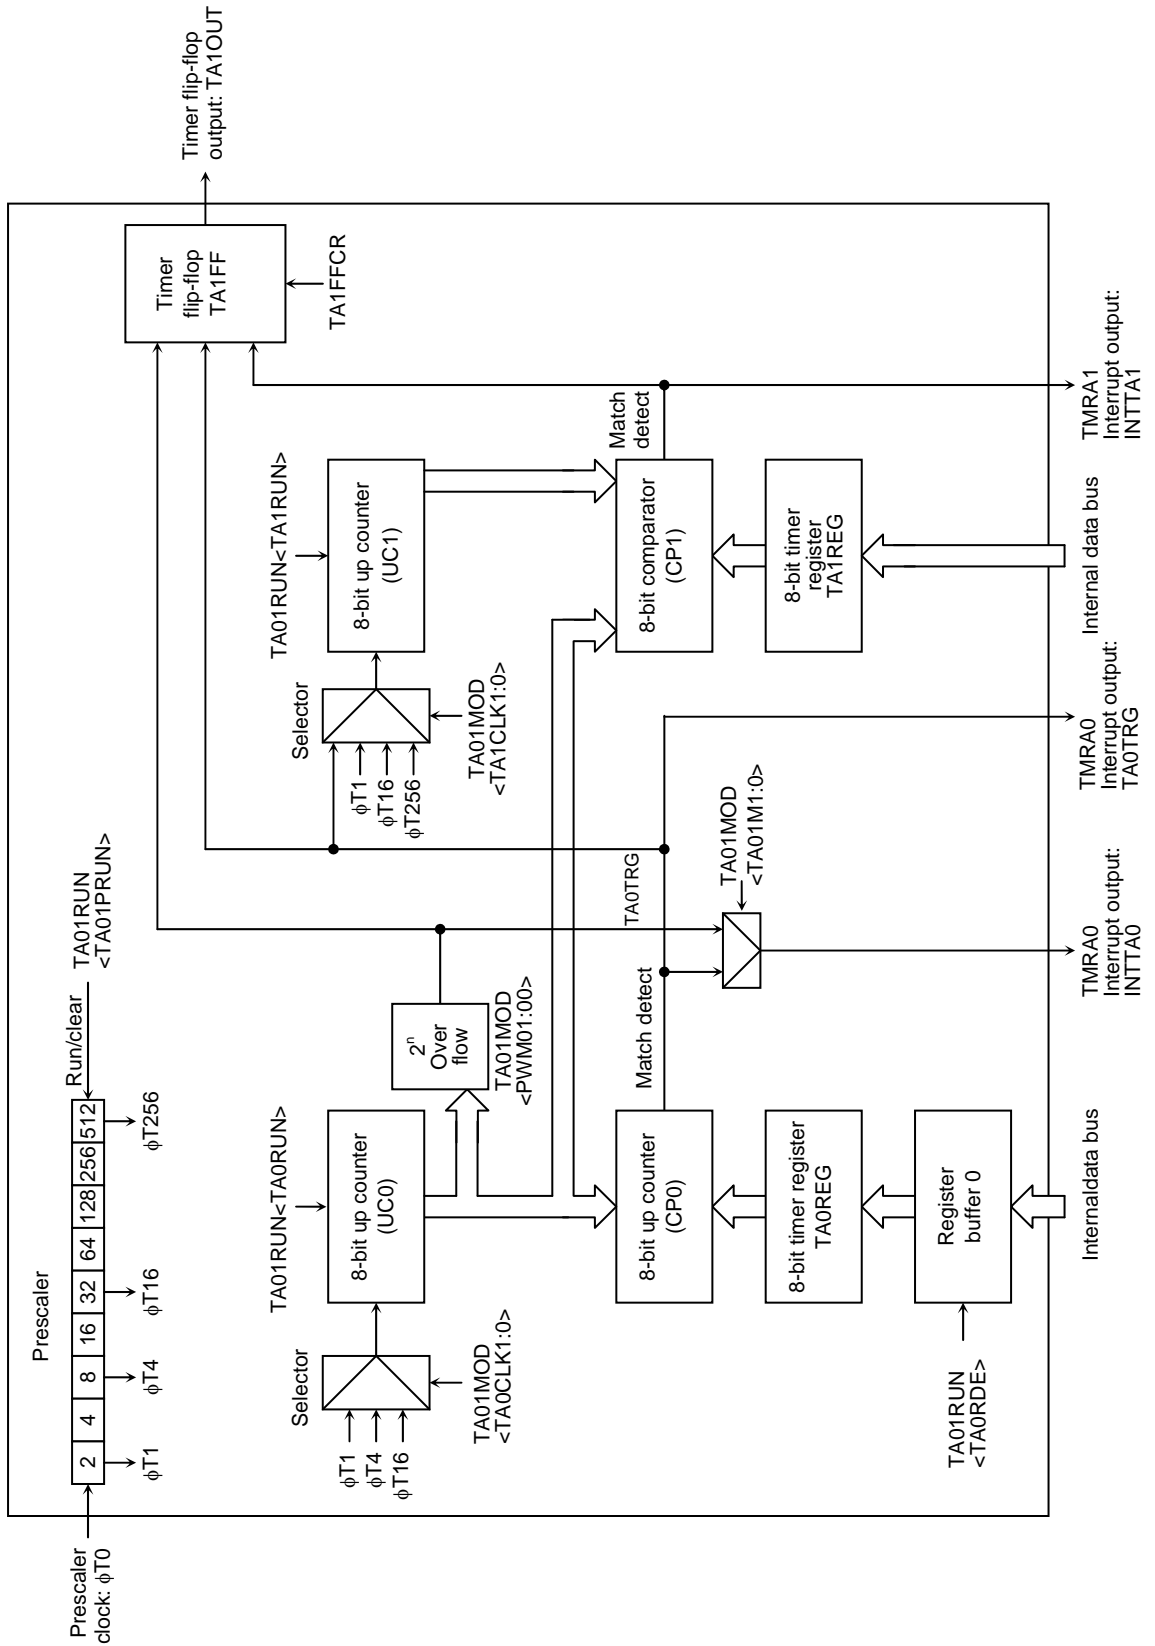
Prescaler clock: φT0

Prescaler

| 2 | 4 | 8 | 16 | 32 | 64 | 128 | 256 | 512 |
|---|---|---|---|---|---|---|---|---|

Run/clear

TA01RUN <TA01PRUN>

φT1
φT4
φT16
φT256

Selector

φT1
φT4
φT16

TA01MOD <TA0CLK1:0>

TA01RUN<TA0RUN>

8-bit up counter (UC0)

$2^n$ Over flow

TA01MOD <PWM01:00>

8-bit up counter (CP0)

Match detect

8-bit timer register TA0REG

Register buffer 0

TA01RUN <TA0RDE>

Internaldata bus

TA01MOD <TA01M1:0>

TA0TRG

TMRA0 Interrupt output: INTTA0

TMRA0 Interrupt output: TA0TRG

Selector

φT1
φT16
φT256

TA01MOD <TA1CLK1:0>

TA01RUN<TA1RUN>

8-bit up counter (UC1)

8-bit comparator (CP1)

Match detect

8-bit timer register TA1REG

Internal data bus

TMRA1 Interrupt output: INTTA1

Timer flip-flop TA1FF

TA1FFCR

Timer flip-flop output: TA1OUT